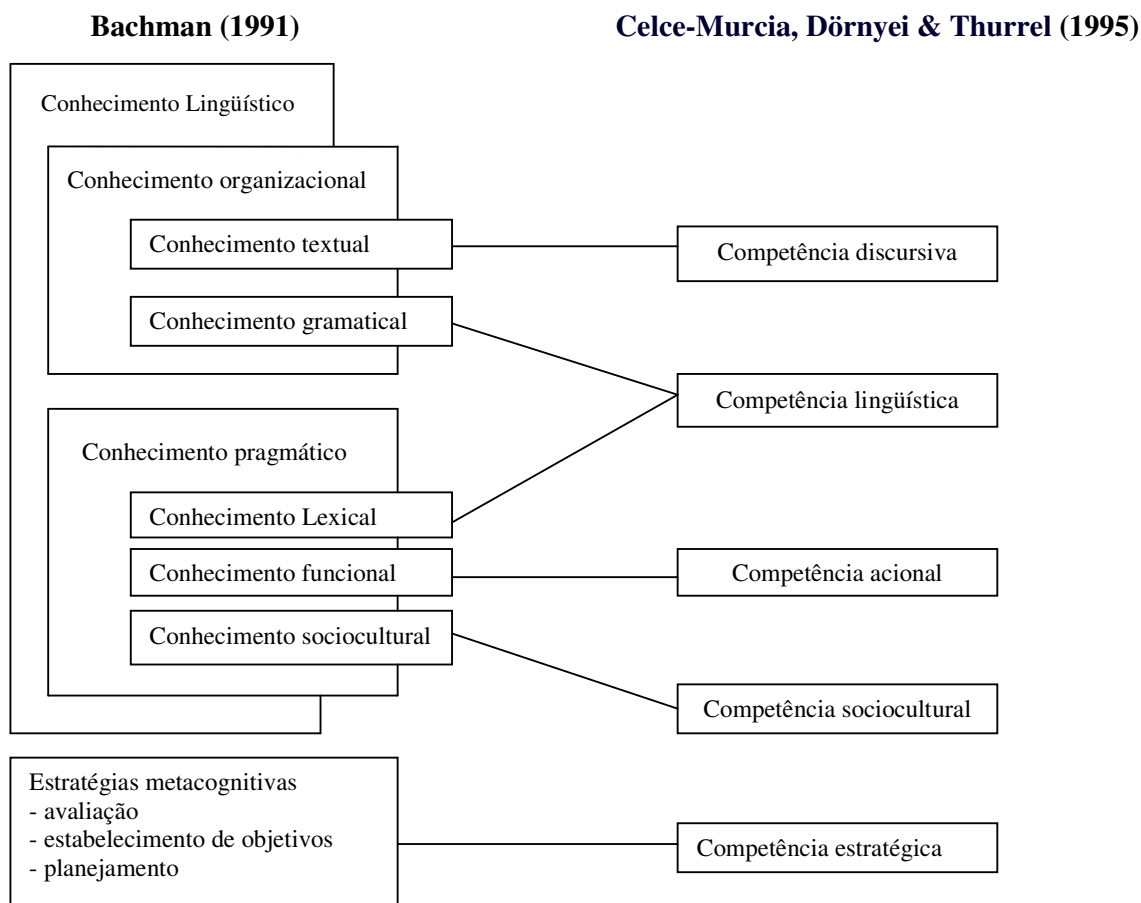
Bachman (1991)

Celce-Murcia, Dörnyei & Thurrel (1995)

Conhecimento Lingüístico

Conhecimento organizacional

Conhecimento textual

Competência discursiva

Conhecimento gramatical

Competência lingüística

Conhecimento pragmático

Conhecimento Lexical

Conhecimento funcional

Competência acional

Conhecimento sociocultural

Competência sociocultural

Estratégias metacognitivas
- avaliação
- estabelecimento de objetivos
- planejamento

Competência estratégica